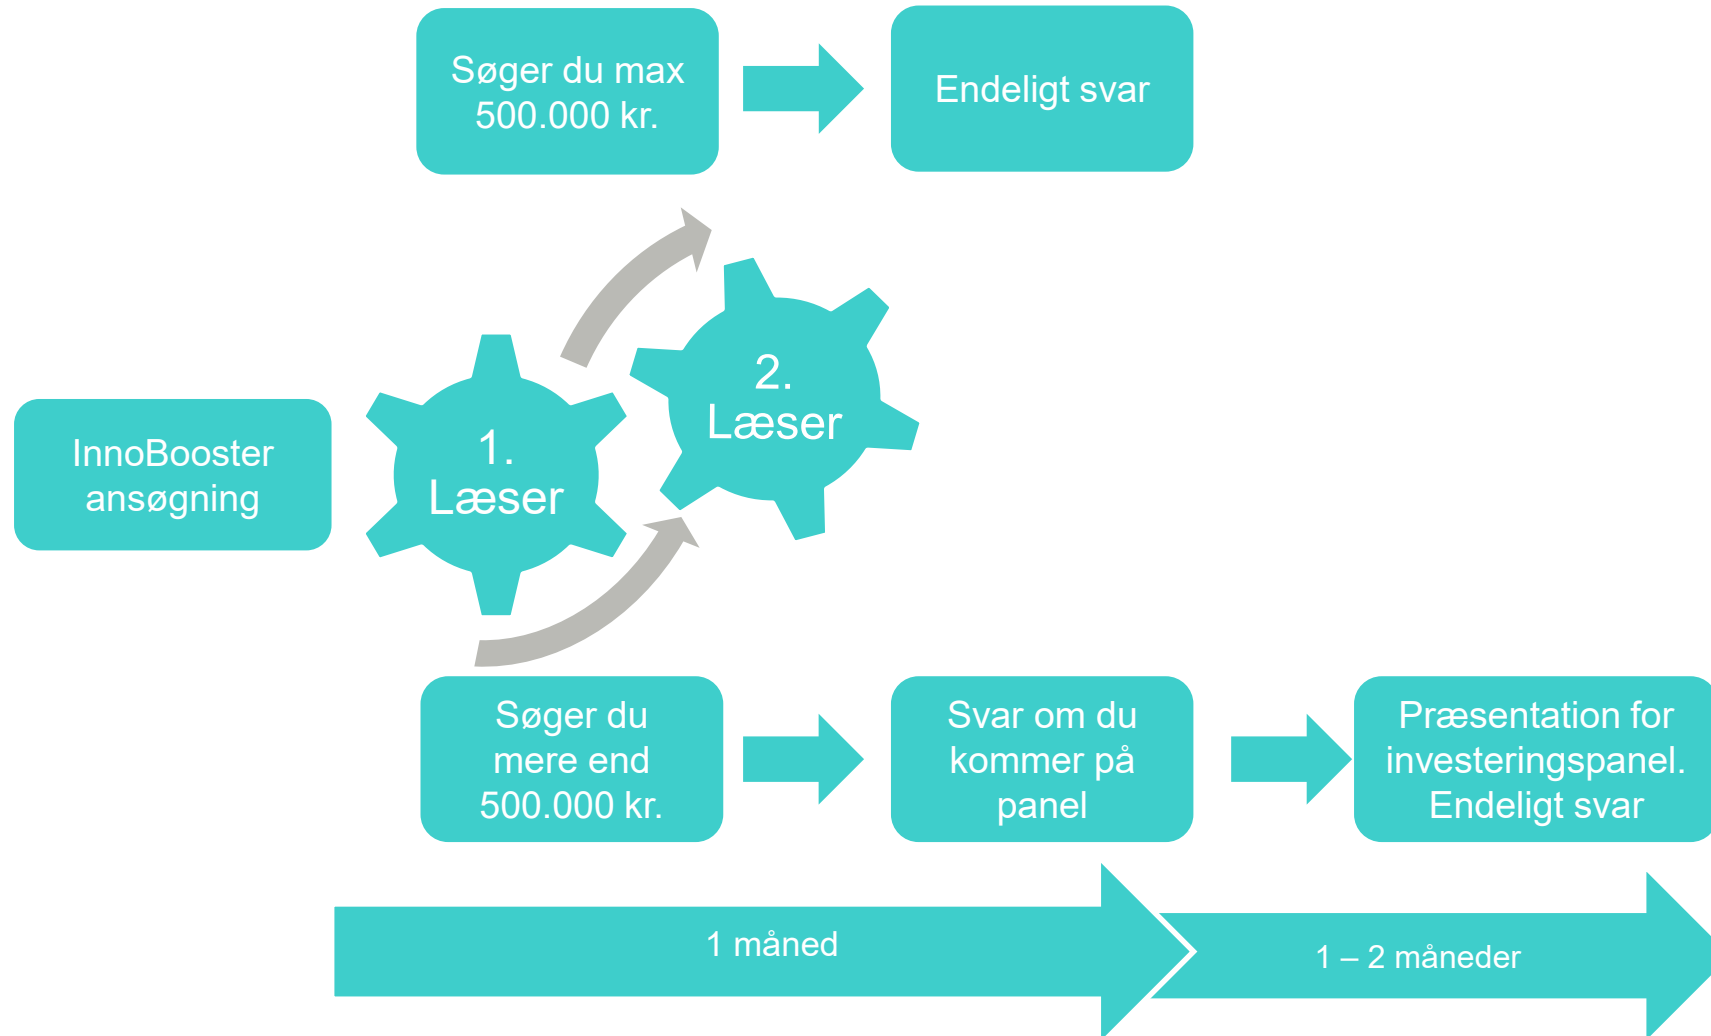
Søger du max 500.000 kr.

Endeligt svar

InnoBooster ansøgning

1. Læser

2. Læser

Søger du mere end 500.000 kr.

Svar om du kommer på panel

Præsentation for investeringspanel. Endeligt svar

1 måned

1 – 2 måneder